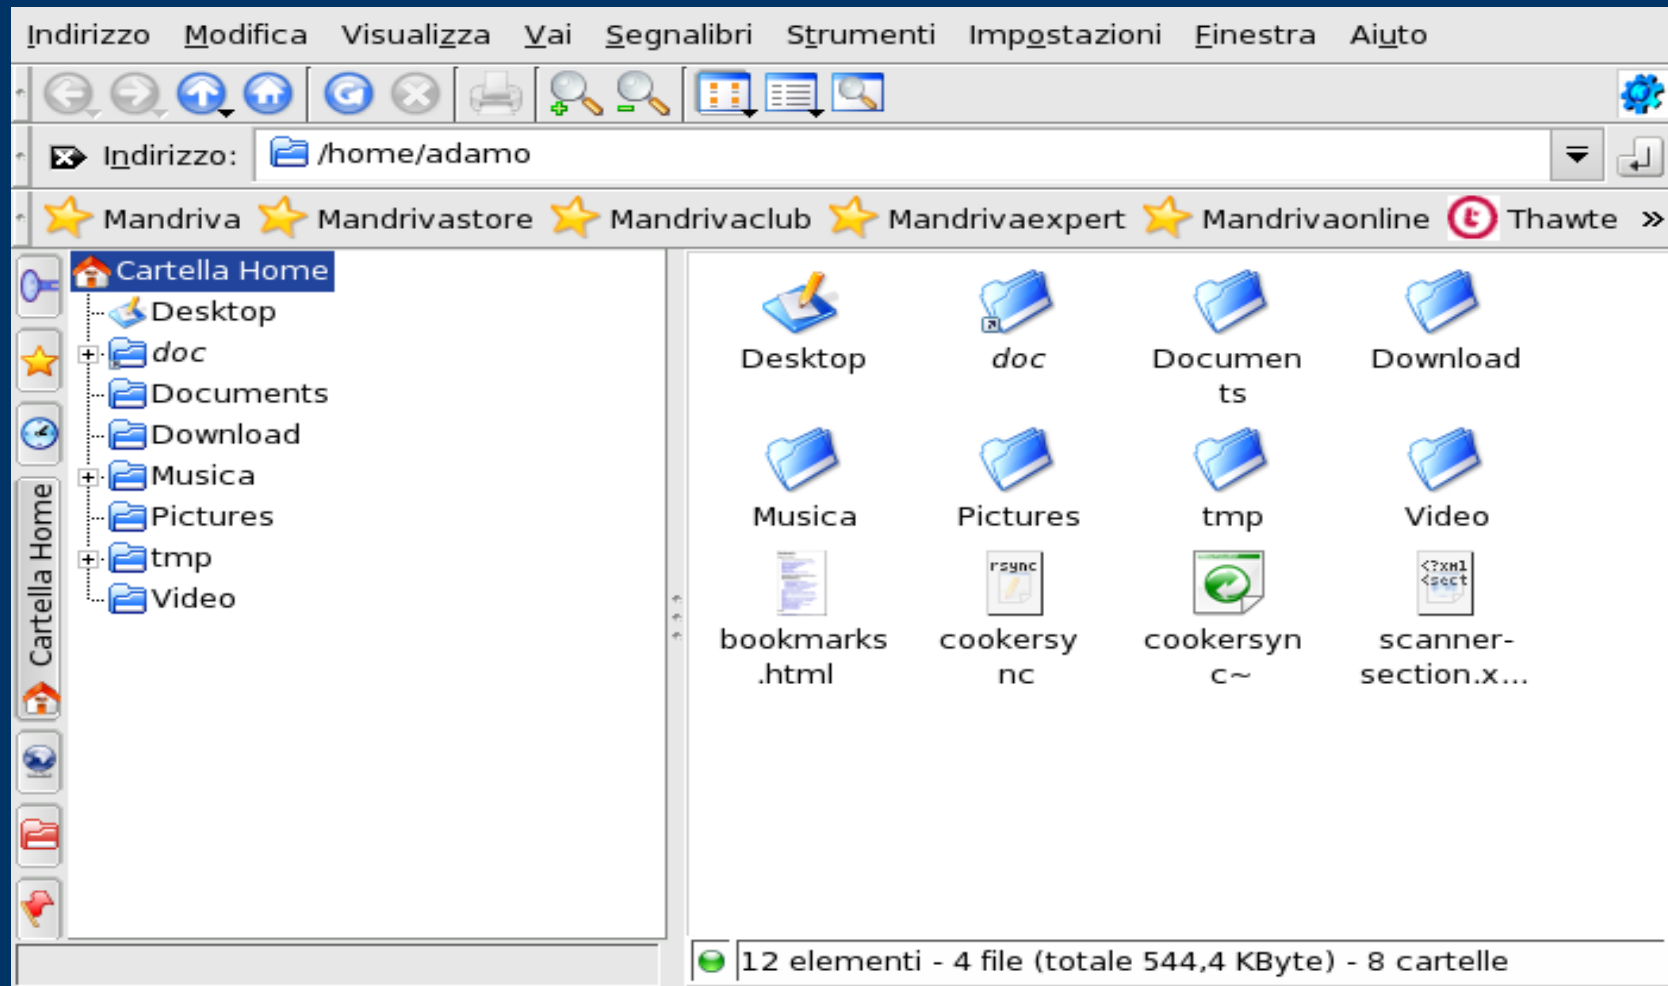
Indirizzo Modifica Visualizza Vai Segnalibri Strumenti Impostazioni Finestra Aiuto

Indirizzo: /home/adamo

Mandriva Mandrivastore Mandrivaclub Mandrivaexpert Mandrivaonline Thawte »

Cartella Home
Desktop
doc
Documents
Download
Musica
Pictures
tmp
Video

Cartella Home

Desktop
doc
Documents
Download
Musica
Pictures
tmp
Video
rsync
<?xml <sect
bookmarks.html
cookersync
cookersync~
scanner-section.x...

12 elementi - 4 file (totale 544,4 KByte) - 8 cartelle